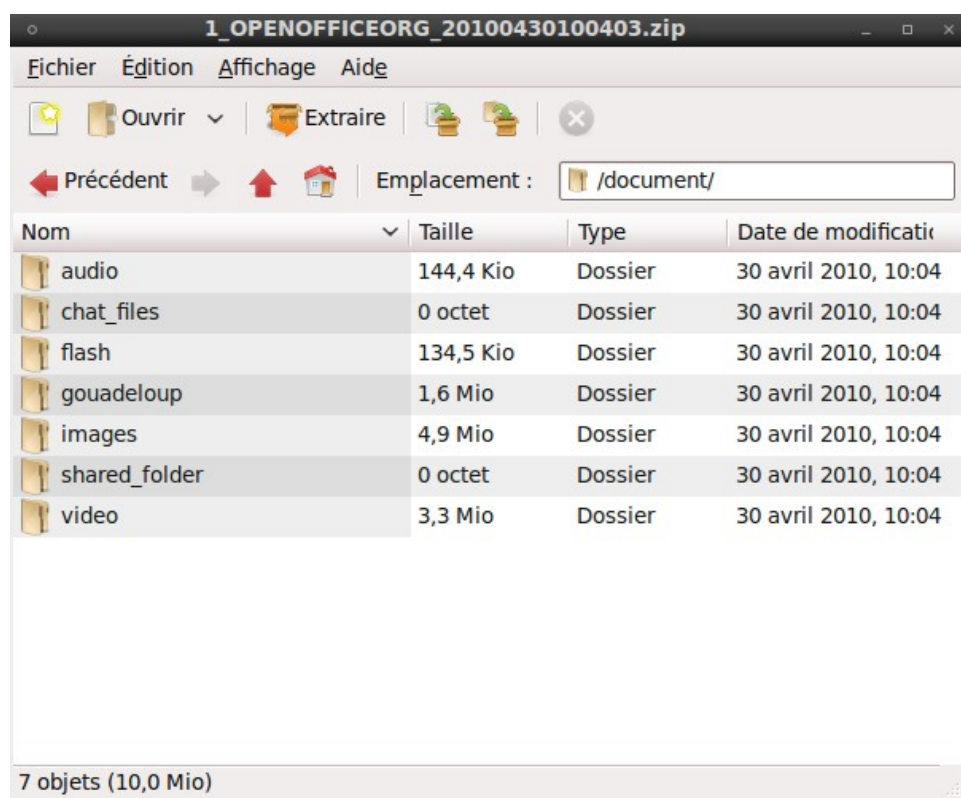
1_OPENOFFICEORG_20100430100403.zip

Fichier Édition Affichage Aide

Ouvrir Extraire

Précédent Emplacement : /document/

| Nom | Taille | Type | Date de modificati |
|---|---|---|---|
| audio | 144,4 Kio | Dossier | 30 avril 2010, 10:04 |
| chat_files | 0 octet | Dossier | 30 avril 2010, 10:04 |
| flash | 134,5 Kio | Dossier | 30 avril 2010, 10:04 |
| gouadeloup | 1,6 Mio | Dossier | 30 avril 2010, 10:04 |
| images | 4,9 Mio | Dossier | 30 avril 2010, 10:04 |
| shared_folder | 0 octet | Dossier | 30 avril 2010, 10:04 |
| video | 3,3 Mio | Dossier | 30 avril 2010, 10:04 |

7 objets (10,0 Mio)